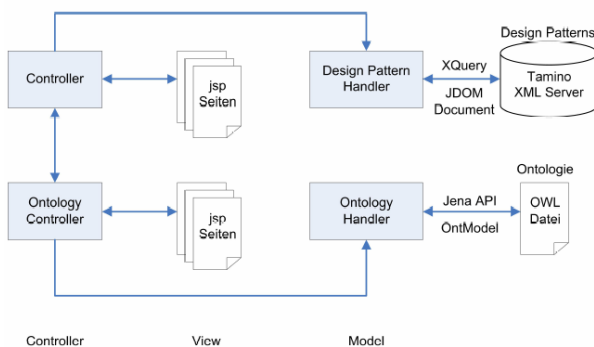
Controller

jsp Seiten

Design Pattern Handler

XQuery

JDOM Document

Design Patterns

Tamino XML Server

Ontology Controller

jsp Seiten

Ontology Handler

Jena API

OntModel

Ontologie

OWL Datei

Controller

View

Model